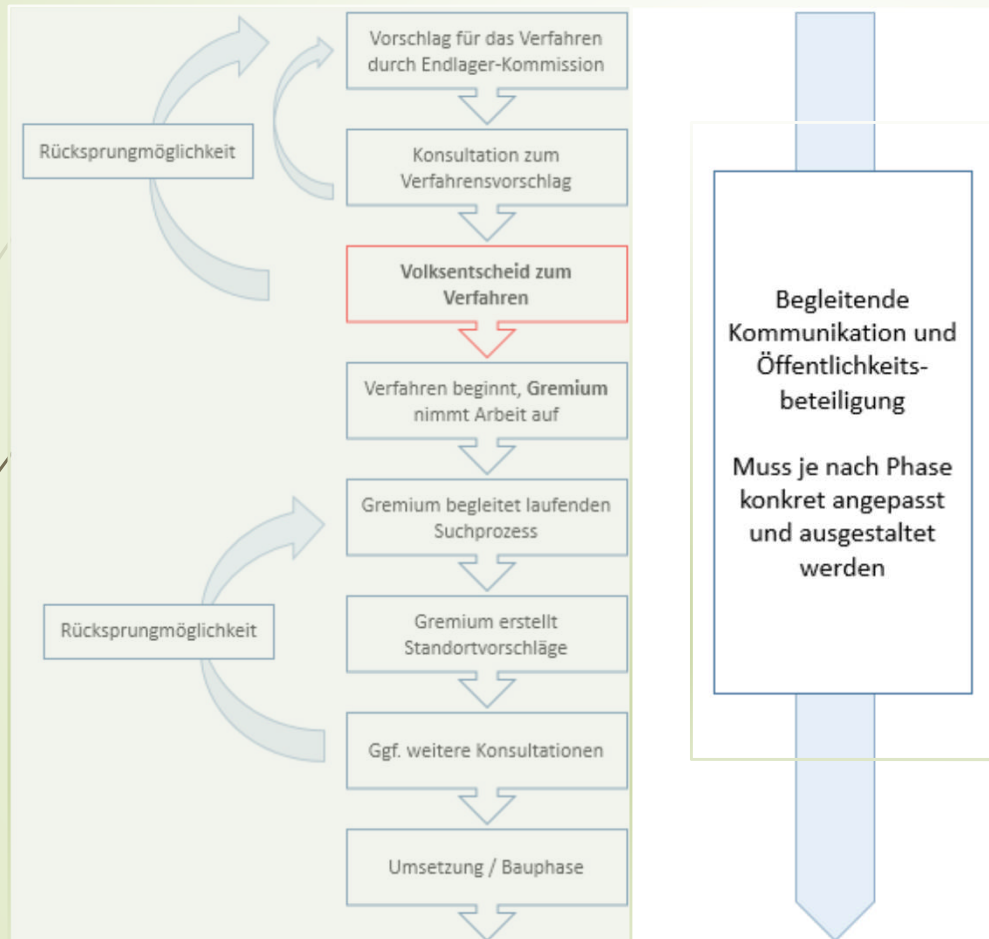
Rücksprungmöglichkeit

Vorschlag für das Verfahren durch Endlager-Kommission

Konsultation zum Verfahrensvorschlag

Volksentscheid zum Verfahren

Verfahren beginnt, Gremium nimmt Arbeit auf

Rücksprungmöglichkeit

Gremium begleitet laufenden Suchprozess

Gremium erstellt Standortvorschläge

Ggf. weitere Konsultationen

Umsetzung / Bauphase

Begleitende Kommunikation und Öffentlichkeitsbeteiligung

Muss je nach Phase konkret angepasst und ausgestaltet werden